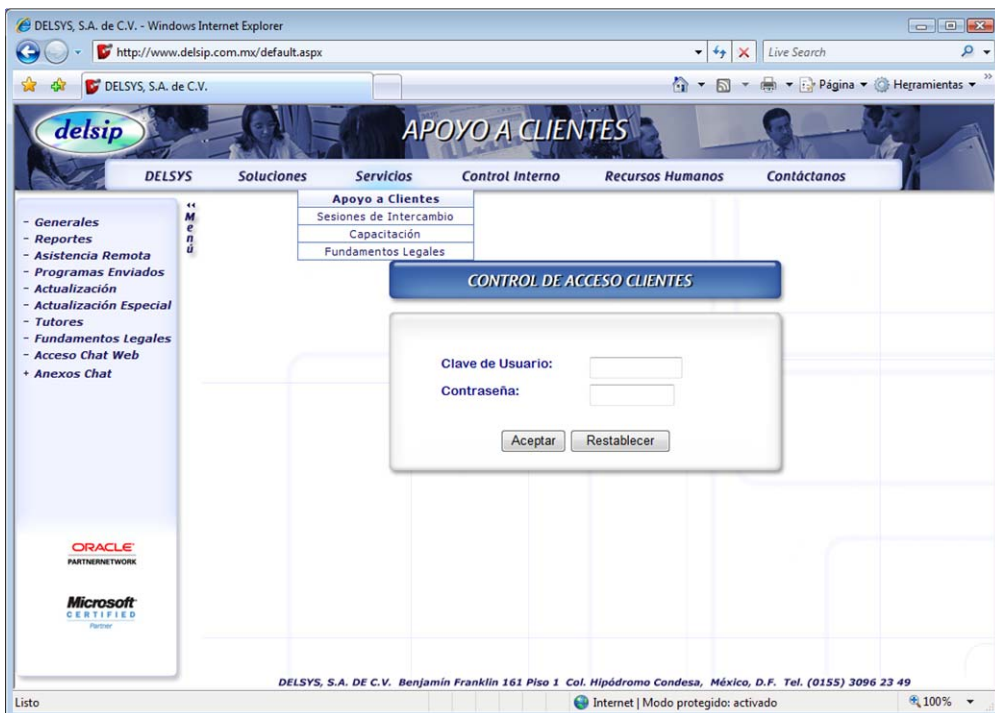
DELSYS, S.A. de C.V. - Windows Internet Explorer

http://www.delsip.com.mx/default.aspx

Live Search

DELSYS, S.A. de C.V.

Página ▾ Herramientas ▾

delsip

APOYO A CLIENTES

DELSYS Soluciones Servicios Control Interno Recursos Humanos Contáctanos

Apoyo a Clientes
Sesiones de Intercambio
Capacitación
Fundamentos Legales

« Menú

- Generales
- Reportes
- Asistencia Remota
- Programas Enviados
- Actualización
- Actualización Especial
- Tutores
- Fundamentos Legales
- Acceso Chat Web
+ Anexos Chat

CONTROL DE ACCESO CLIENTES

Clave de Usuario:

Contraseña:

Aceptar Restablecer

ORACLE PARTNERNETWORK

Microsoft CERTIFIED Partner

DELSYS, S.A. DE C.V. Benjamín Franklin 161 Piso 1 Col. Hipódromo Condesa, México, D.F. Tel. (0155) 3096 23 49

Listo

Internet | Modo protegido: activado

100%